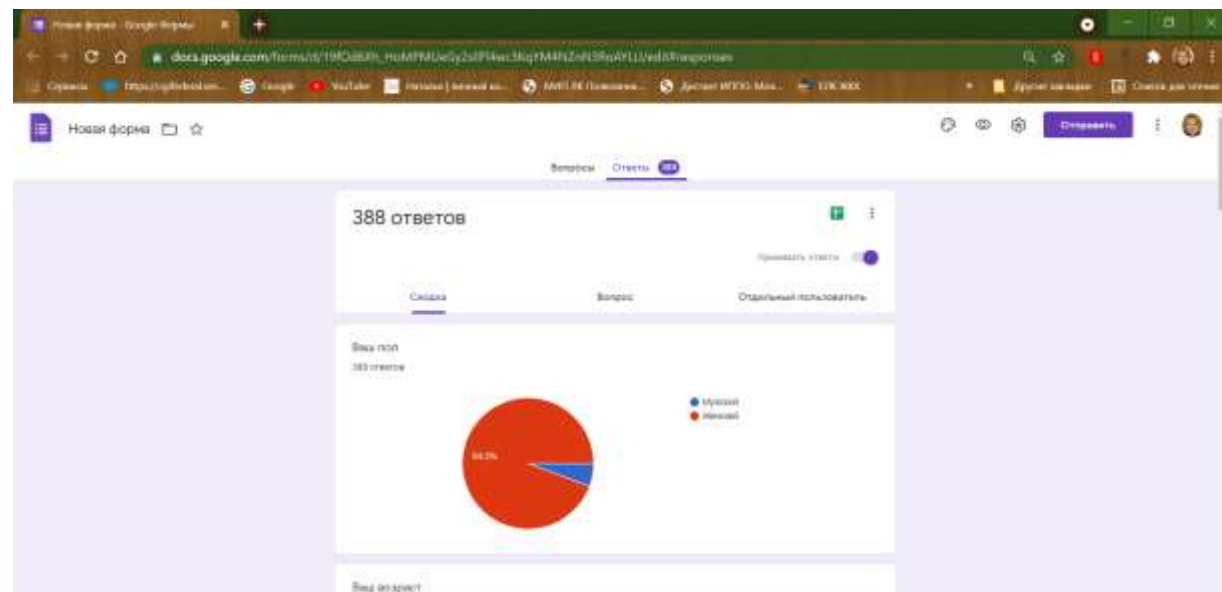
Новая форма - Google Формы
docs.google.com/forms/d/19fOd6Xh_HoMPMUeSy2sIFI4wc3KqYM4NZnN3RoAYLU/edit#responses
Сервисы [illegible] Google YouTube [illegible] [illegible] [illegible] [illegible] Другие закладки Список для чтения
Новая форма
Отправить
Вопросы Ответы 388
388 ответов
Принимать ответы
Сводка Вопрос Отдельный пользователь
Ваш пол
388 ответов
Мужской
Женский
94.3%
Ваш возраст